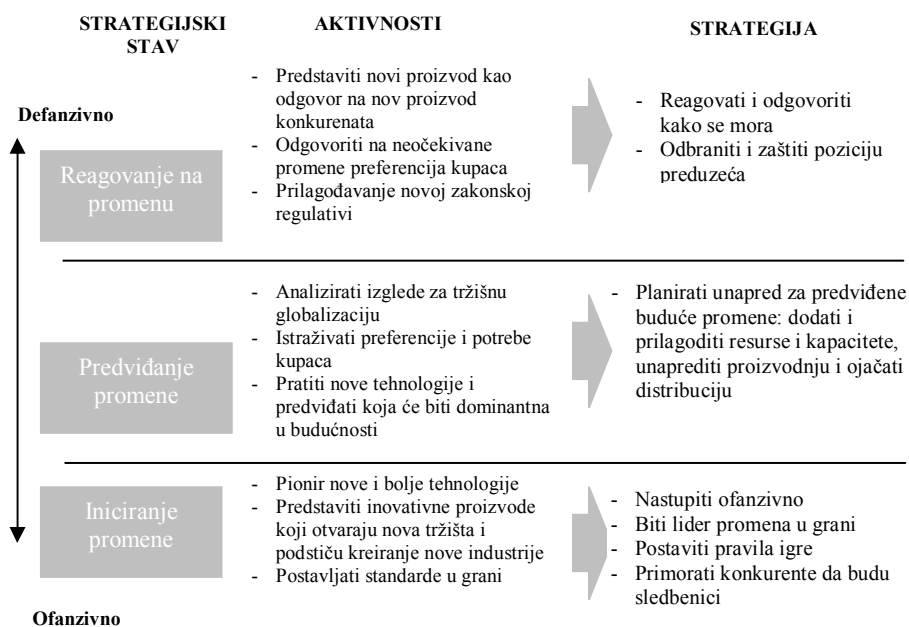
STRATEGIJSKI STAV

AKTIVNOSTI

STRATEGIJA

Defanzivno

Reagovanje na promenu

- Predstaviti novi proizvod kao odgovor na nov proizvod konkurenata
- Odgovoriti na neočekivane promene preferencija kupaca
- Prilagođavanje novoj zakonskoj regulativi

- Reagovati i odgovoriti kako se mora
- Odbraniti i zaštiti poziciju preduzeća

Predviđanje promene

- Analizirati izglede za tržišnu globalizaciju
- Istraživati preferencije i potrebe kupaca
- Pratiti nove tehnologije i predviđati koja će biti dominantna u budućnosti

- Planirati unapred za predviđene buduće promene: dodati i prilagoditi resurse i kapacitete, unaprediti proizvodnju i ojačati distribuciju

Iniciranje promene

- Pionir nove i bolje tehnologije
- Predstaviti inovativne proizvode koji otvaraju nova tržišta i podstiču kreiranje nove industrije
- Postavljati standarde u grani

- Nastupiti ofanzivno
- Biti lider promena u grani
- Postaviti pravila igre
- Primorati konkurente da budu sledbenici

Ofanzivno